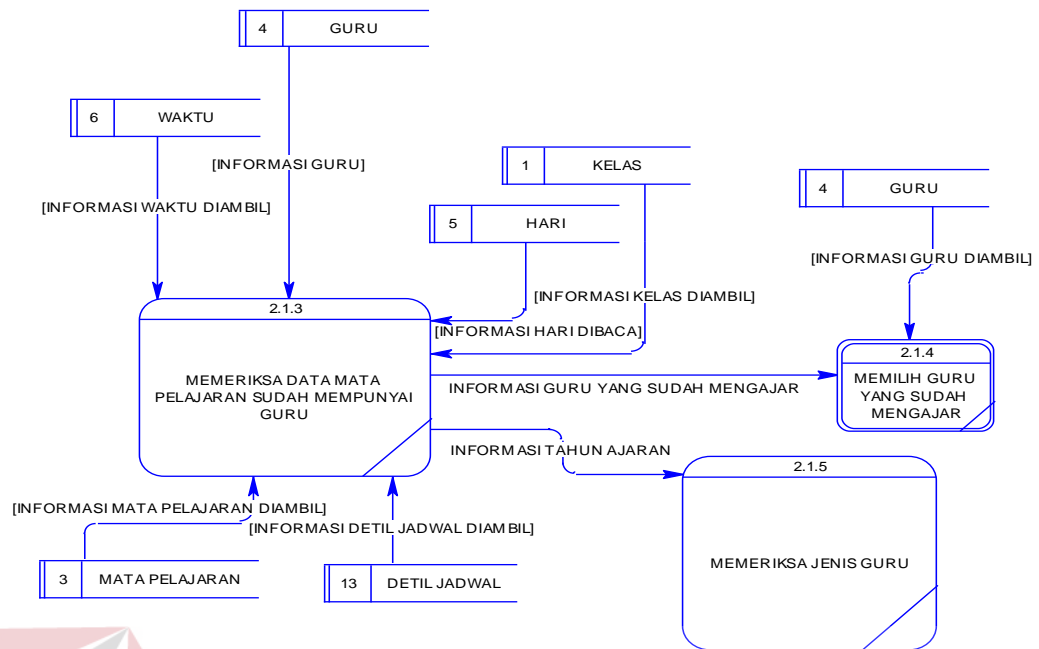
4 GURU

6 WAKTU

[INFORMASI GURU]

1 KELAS

4 GURU

[INFORMASI WAKTU DIAMBIL]

5 HARI

[INFORMASI GURU DIAMBIL]

[INFORMASI KELAS DIAMBIL]

2.1.3

[INFORMASI HARI DIBACA]

2.1.4

MEMERIKSA DATA MATA PELAJARAN SUDAH MEMPUNYAI GURU

INFORMASI GURU YANG SUDAH MENGAJAR

MEMILIH GURU YANG SUDAH MENGAJAR

INFORMASI TAHUN AJARAN

2.1.5

[INFORMASI MATA PELAJARAN DIAMBIL]

[INFORMASI DETIL JADWAL DIAMBIL]

MEMERIKSA JENIS GURU

3 MATA PELAJARAN

13 DETIL JADWAL